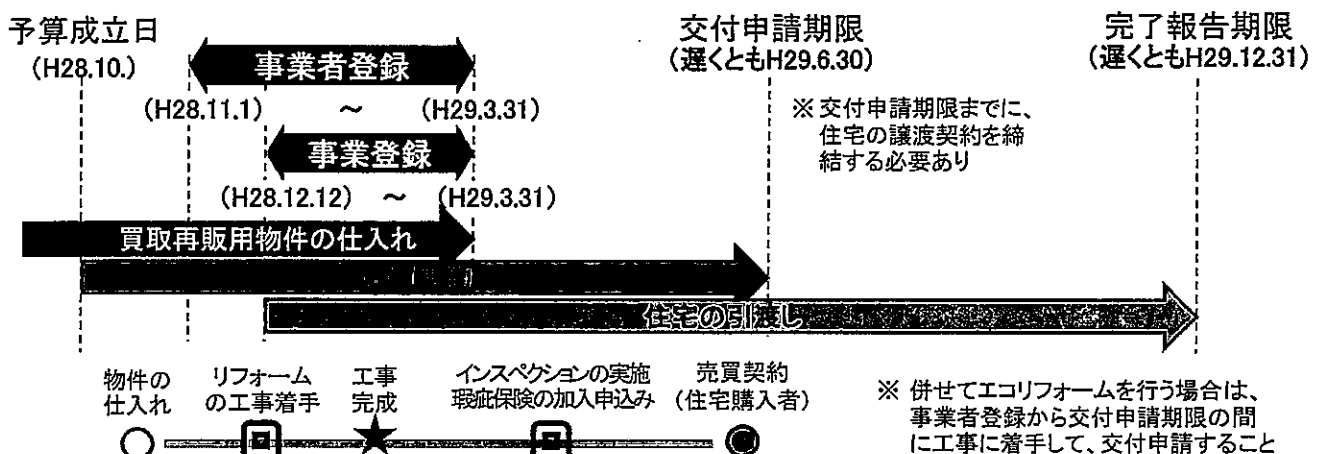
予算成立日
(H28.10.)

事業者登録
(H28.11.1) ～ (H29.3.31)

事業登録
(H28.12.12) ～ (H29.3.31)

交付申請期限
(遅くともH29.6.30)

※交付申請期限までに、住宅の譲渡契約を締結する必要あり

完了報告期限
(遅くともH29.12.31)

買取再販用物件の仕入れ

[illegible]

住宅の引渡し

物件の仕入れ

リフォームの工事着手

工事完成

インスペクションの実施
瑕疵保険の加入申込み

売買契約
(住宅購入者)

※ 併せてエコリフォームを行う場合は、事業者登録から交付申請期限の間に工事に着手して、交付申請すること